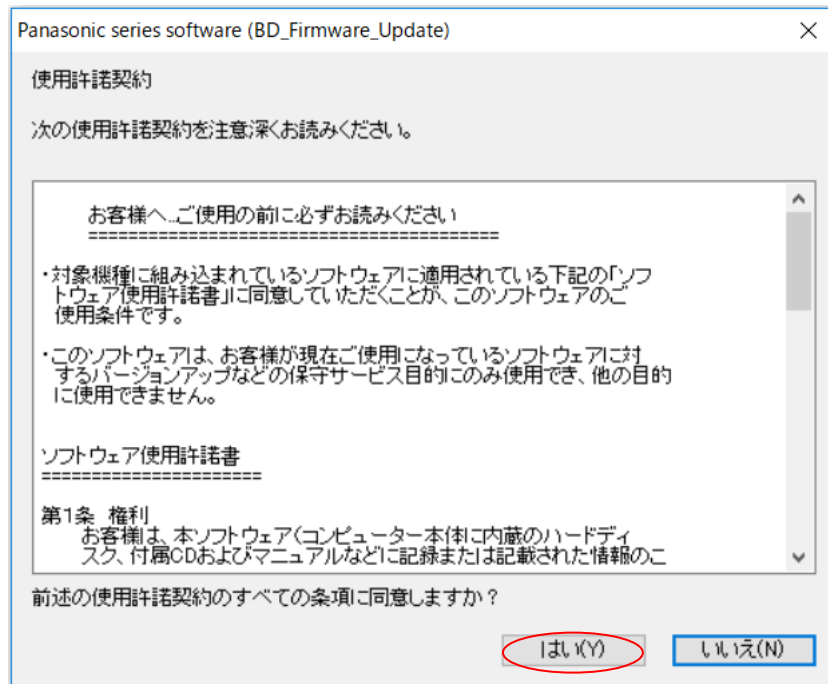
Panasonic series software (BD_Firmware_Update)

使用許諾契約

次の使用許諾契約を注意深くお読みください。

お客様へ…ご使用の前に必ずお読みください
==========================================

・対象機種に組み込まれているソフトウェアに適用されている下記の「ソフトウェア使用許諾書」に同意していただくことが、このソフトウェアのご使用条件です。

・このソフトウェアは、お客様が現在ご使用になっているソフトウェアに対するバージョンアップなどの保守サービス目的にのみ使用でき、他の目的に使用できません。

ソフトウェア使用許諾書
======================

第1条 権利
お客様は、本ソフトウェア(コンピューター本体に内蔵のハードディスク、付属CDおよびマニュアルなどに記録または記載された情報のこ

前述の使用許諾契約のすべての条項に同意しますか？

はい(Y)

いいえ(N)